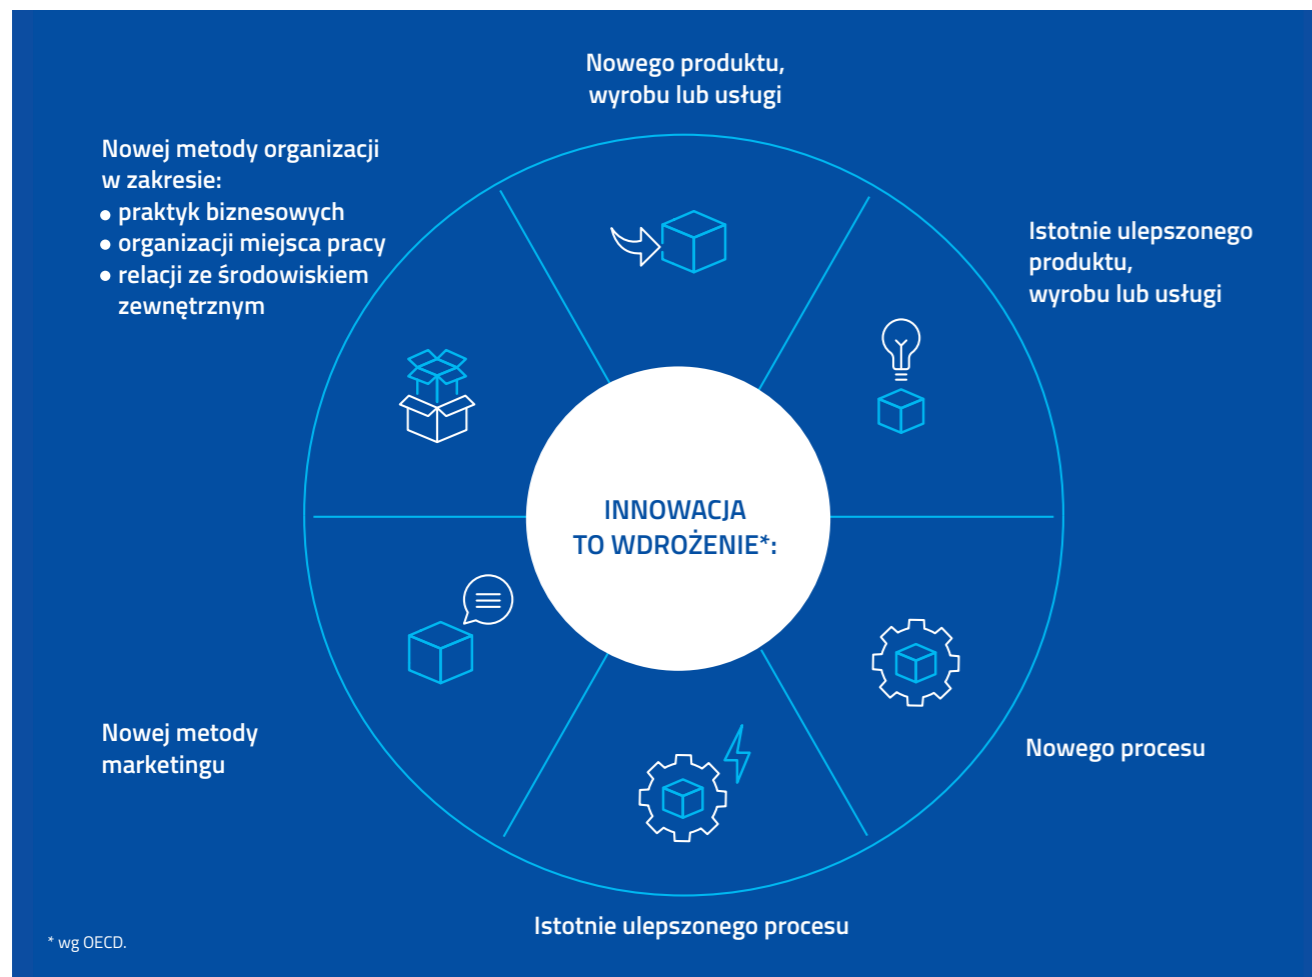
Nowego produktu, wyrobu lub usługi

Nowej metody organizacji w zakresie:
• praktyk biznesowych
• organizacji miejsca pracy
• relacji ze środowiskiem zewnętrznym

Istotnie ulepszonego produktu, wyrobu lub usługi

INNOWACJA TO WDROŻENIE*:

Nowej metody marketingu

Nowego procesu

Istotnie ulepszonego procesu

* wg OECD.